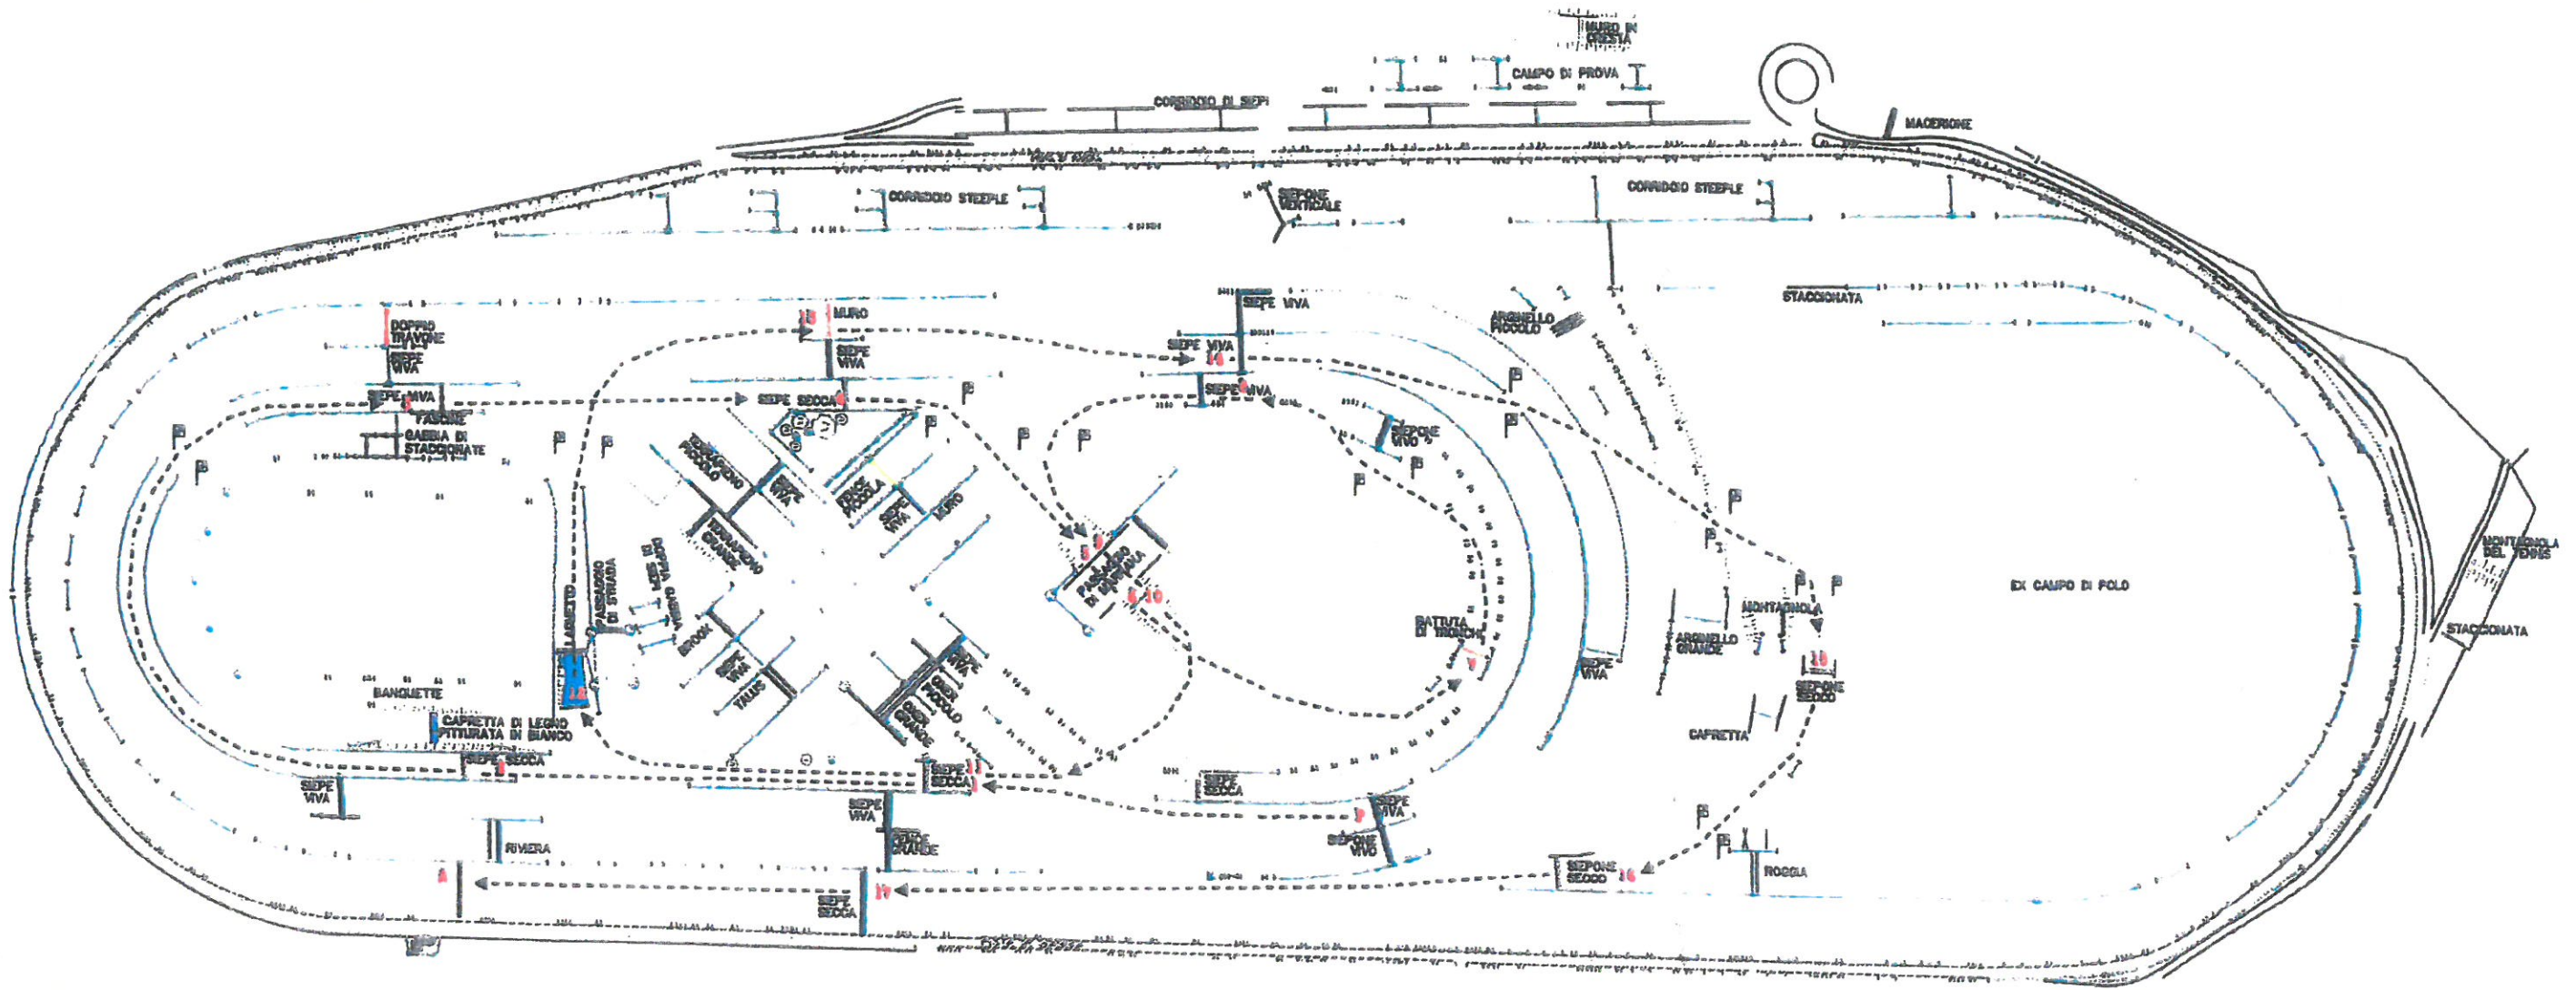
MURO IN CRESTA
CAMPO DI PROVA
CORRIDOIO DI SIEPI
MACERIONE
CORRIDOIO STEEPLE
SIEPONE VERTICALE
CORRIDOIO STEEPLE
SIEPE VIVA
ARGINELLO PICCOLO
STACCIONATA
DOPPIO TRAVONE
SIEPE VIVA
13 MURO
SIEPE VIVA
SIEPE VIVA 14
SIEPE VIVA
SIEPE VIVA
FASCINE
GABBIA DI STACCIONATE
SIEPE SECCA
SIEPONE VIVO
TERRAPIENO PICCOLO
SIEPE VIVA
FOSSO PICCOLO
SIEPE VIVA
MURO
TERRAPIENO GRANDE
DOPPIA GABBIA DI SIEPI
PASSAGGIO DI STRADA
LAGHETTO
PASSAGGIO DI BARRIERA
5
6 10
BATTUTA DI TRONCHI
MONTAGNOLA
MONTAGNOLA DEL TENNIS
EX CAMPO DI POLO
STACCIONATA
ARGINELLO GRANDE
BROOK
SIEPE VIVA
TALUS
SIEPE VIVA
FOSSO PICCOLO
FOSSO GRANDE
12
BANQUETTE
CAPRETTA DI LEGNO PITTURATA IN BIANCO
SIEPE VIVA
18
SIEPONE SECCO
CAPRETTA
SIEPE SECCA
SIEPE SECCA 11
SIEPE SECCA
SIEPE VIVA
SIEPE VIVA
RIVIERA
SIEPE VIVA
SIEPE GRANDE
SIEPE VIVA
SIEPONE VIVO
SIEPONE SECCO 16
ROGGIA
SIEPE SECCA
17